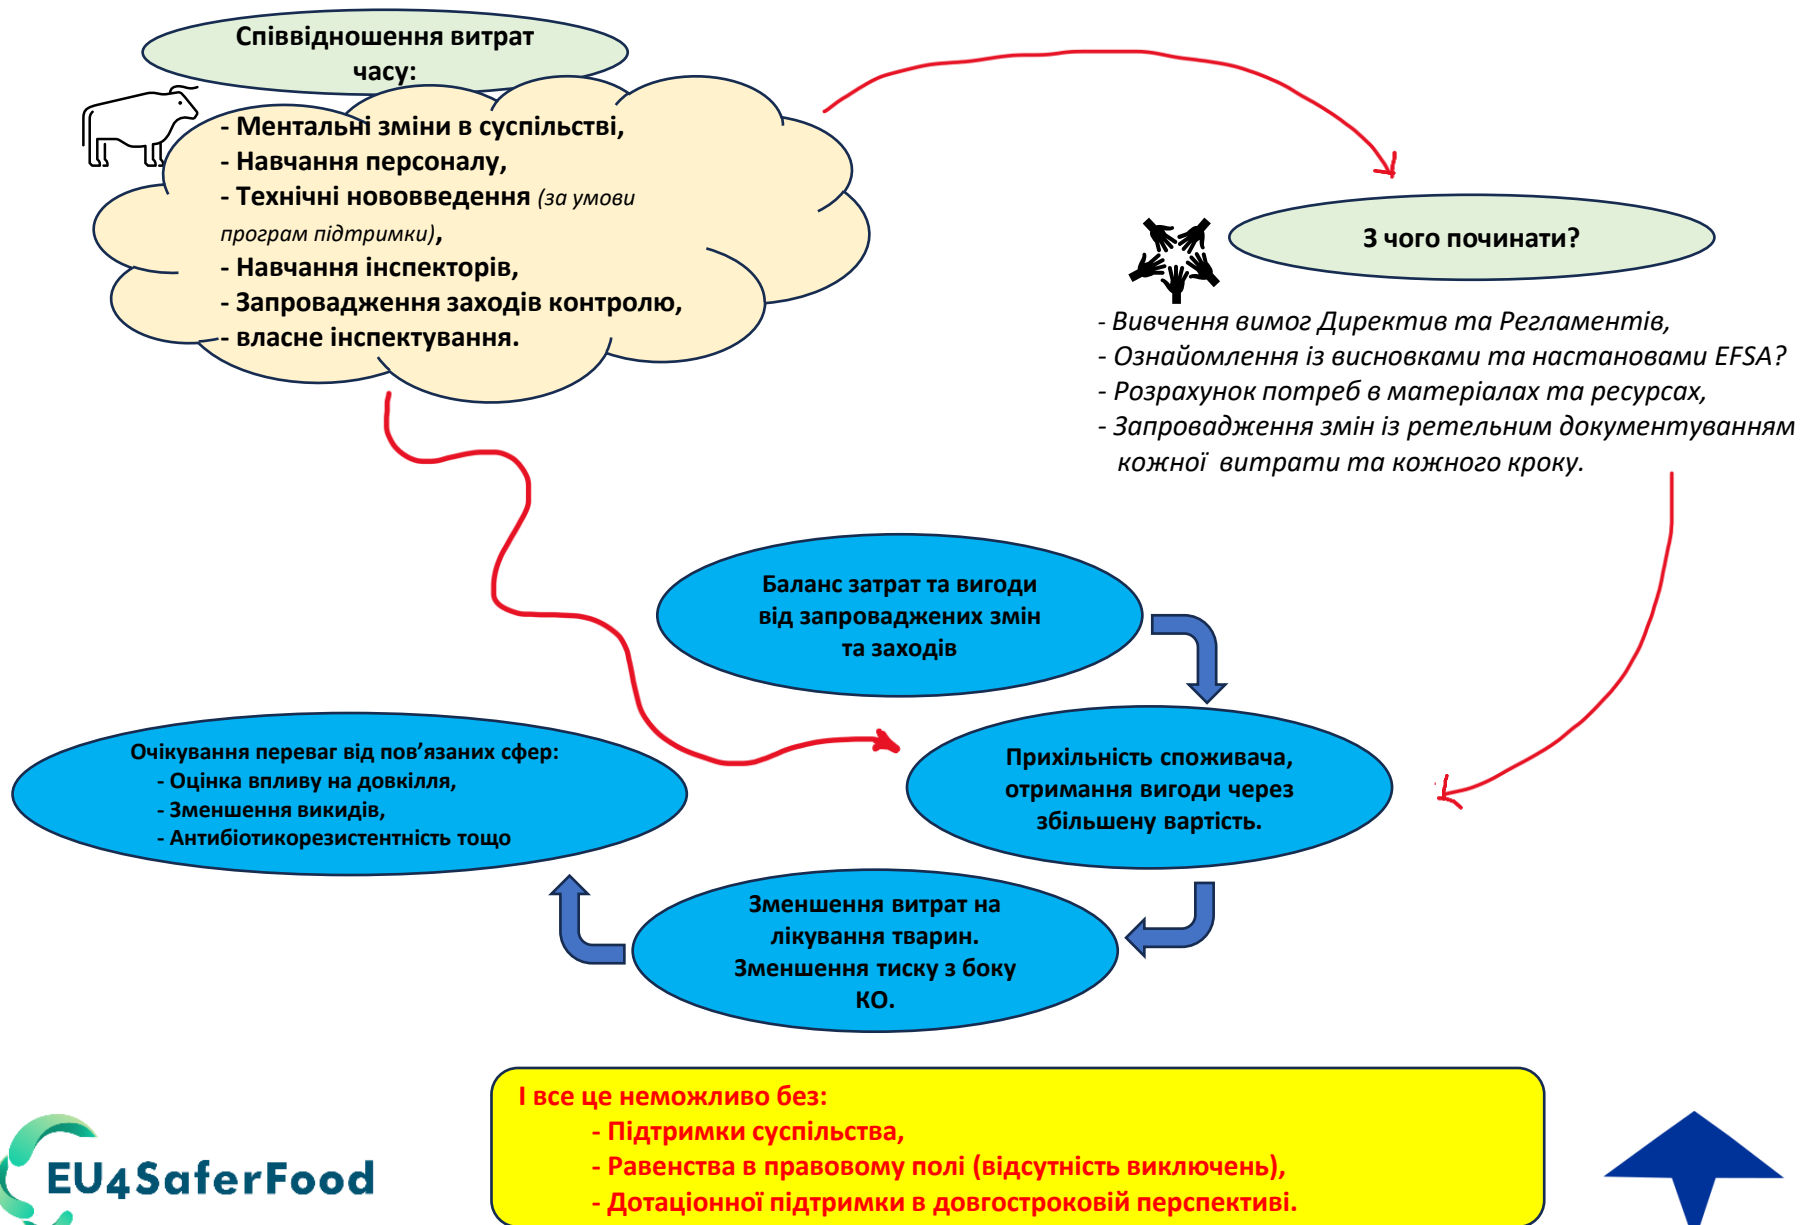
Співвідношення витрат часу:

- Ментальні зміни в суспільстві,
- Навчання персоналу,
- Технічні нововведення (за умови програм підтримки),
- Навчання інспекторів,
- Запровадження заходів контролю,
- власне інспектування.

З чого починати?

- Вивчення вимог Директив та Регламентів,
- Ознайомлення із висновками та настановами EFSA?
- Розрахунок потреб в матеріалах та ресурсах,
- Запровадження змін із ретельним документуванням кожної витрати та кожного кроку.

Баланс затрат та вигоди від запроваджених змін та заходів

Прихильність споживача, отримання вигоди через збільшену вартість.

Очікування переваг від пов'язаних сфер:
- Оцінка впливу на довкілля,
- Зменшення викидів,
- Антибіотикорезистентність тощо

Зменшення витрат на лікування тварин. Зменшення тиску з боку КО.

І все це неможливо без:
- Підтримки суспільства,
- Равенства в правовому полі (відсутність виключень),
- Дотаціонної підтримки в довгостроковій перспективі.

EU4SaferFood